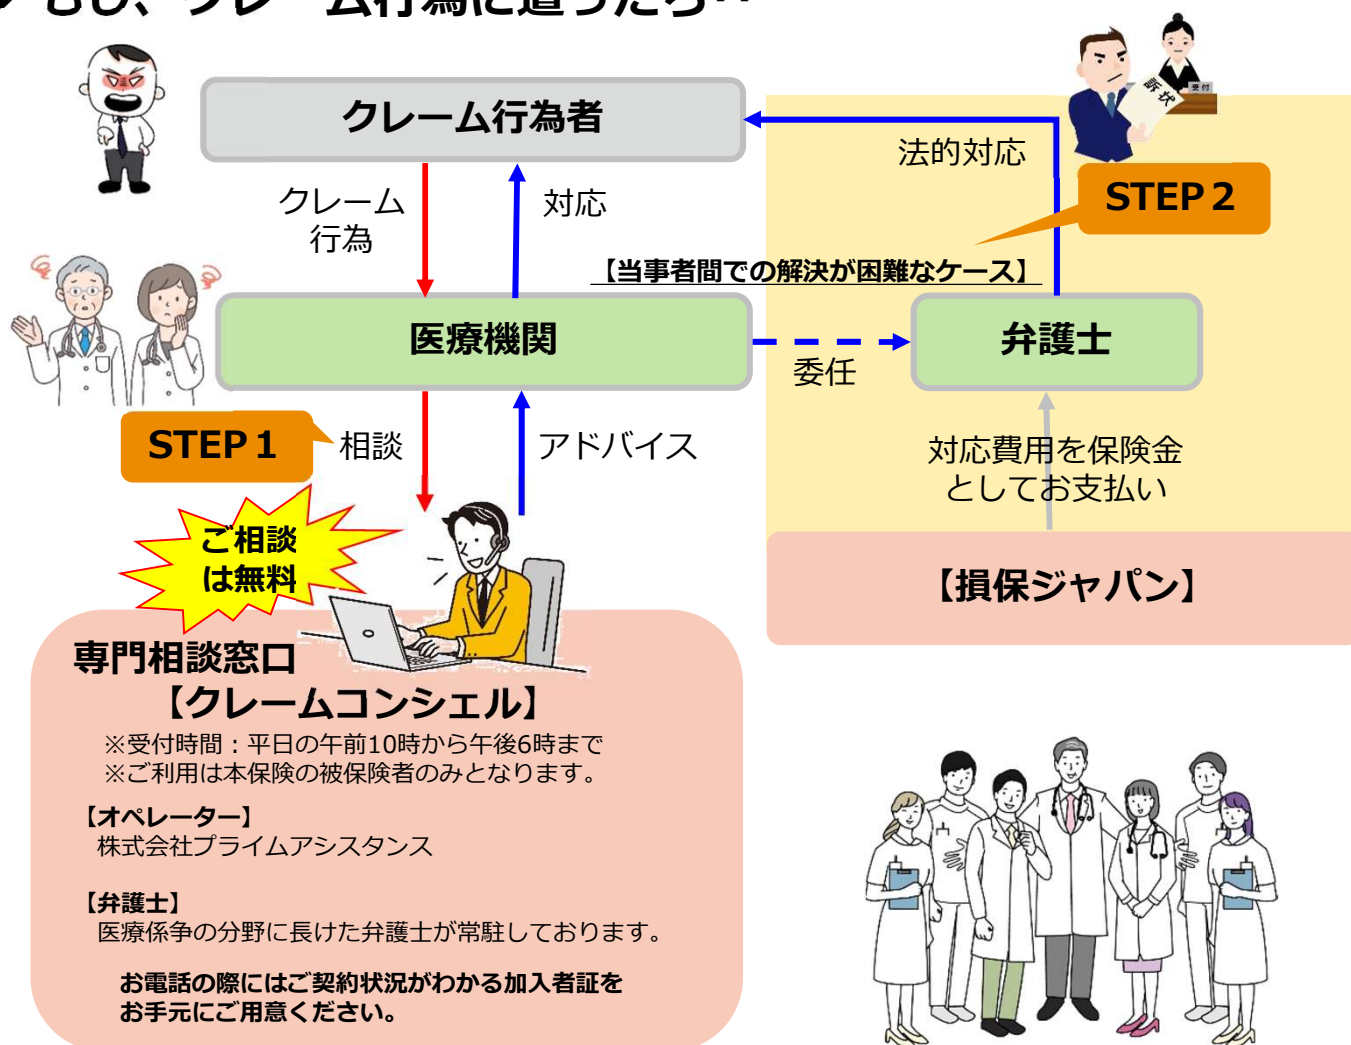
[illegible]

クレーム行為者

クレーム行為

対応

法的対応

STEP 2

【当事者間での解決が困難なケース】

医療機関

委任

弁護士

STEP 1

相談

アドバイス

対応費用を保険金としてお支払い

ご相談は無料

【損保ジャパン】

専門相談窓口
【クレームコンシェル】
※受付時間：平日の午前10時から午後6時まで
※ご利用は本保険の被保険者のみとなります。

【オペレーター】
株式会社プライムアシスタンス

【弁護士】
医療係争の分野に長けた弁護士が常駐しております。

お電話の際にはご契約状況がわかる加入者証をお手元にご用意ください。